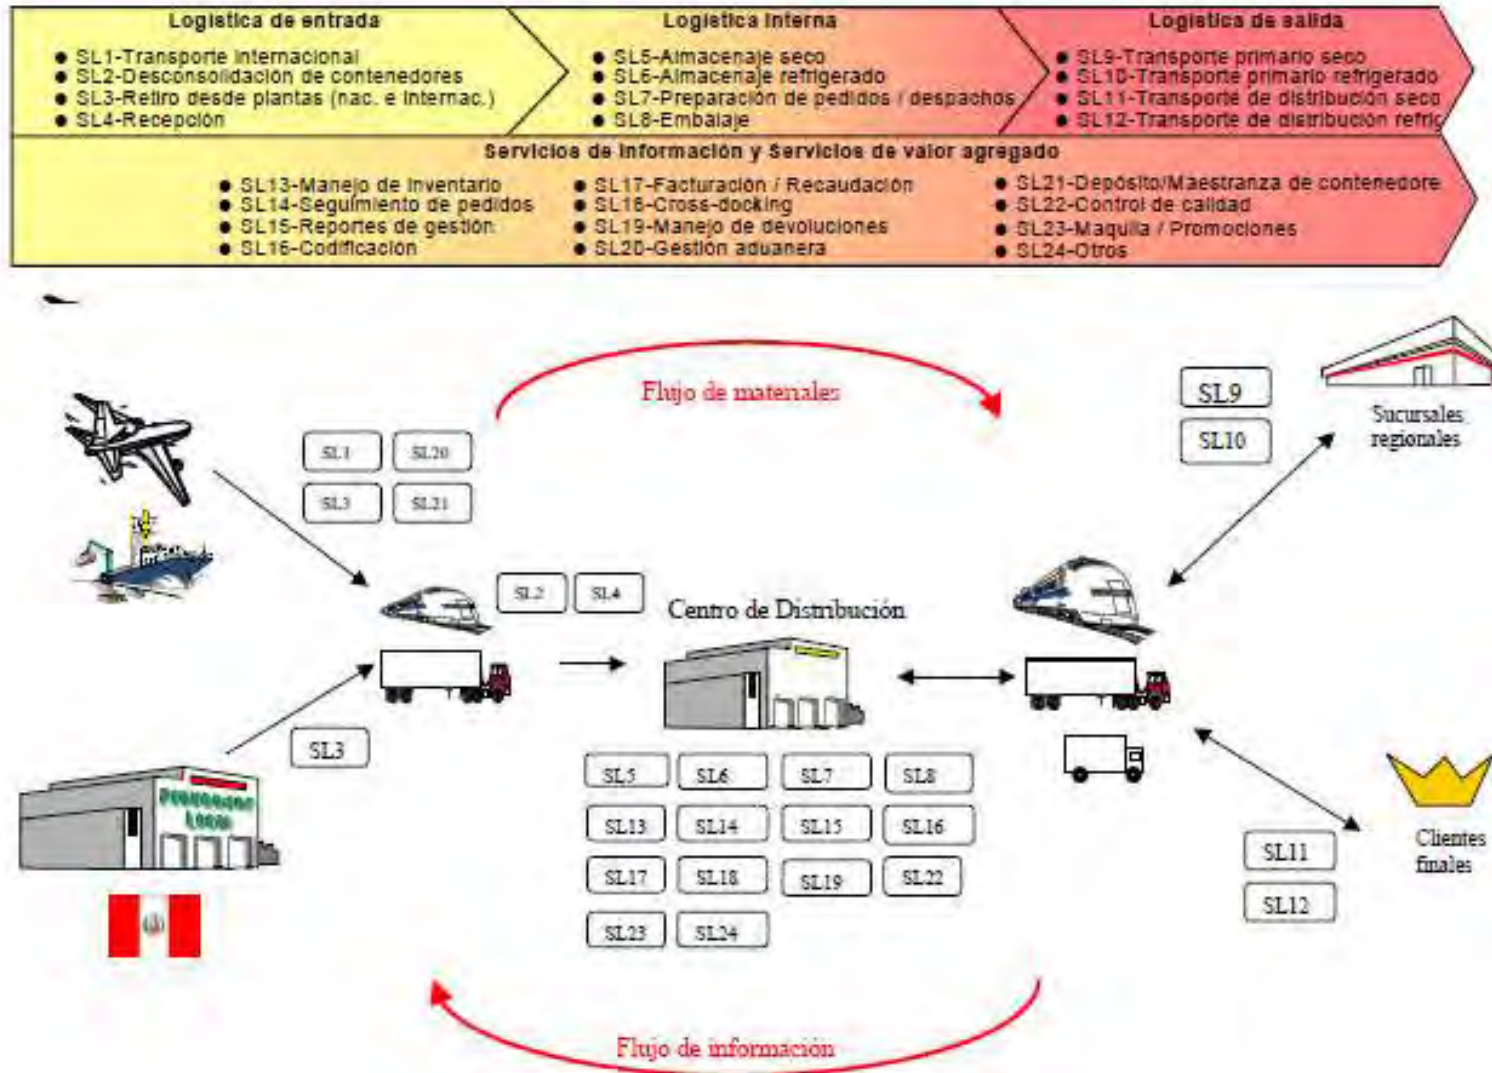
Logística de entrada
- SL1-Transporte internacional
- SL2-Desconsolidación de contenedores
- SL3-Retiro desde plantas (nac. e internac.)
- SL4-Recepción

Logística interna
- SL5-Almacenaje seco
- SL6-Almacenaje refrigerado
- SL7-Preparación de pedidos / despachos
- SL8-Embalaje

Logística de salida
- SL9-Transporte primario seco
- SL10-Transporte primario refrigerado
- SL11-Transporte de distribución seco
- SL12-Transporte de distribución refrig

Servicios de información y servicios de valor agregado
- SL13-Manejo de inventario
- SL14-Seguimiento de pedidos
- SL15-Reportes de gestión
- SL16-Codificación
- SL17-Facturación / Recaudación
- SL18-Cross-docking
- SL19-Manejo de devoluciones
- SL20-Gestión aduanera
- SL21-Depósito/Maestranza de contenedore
- SL22-Control de calidad
- SL23-Maquila / Promociones
- SL24-Otros

Flujo de materiales

SL1 SL20
SL3 SL21

SL9
SL10

Sucursales regionales

SL2 SL4

Centro de Distribución

SL3

SL5 SL6 SL7 SL8
SL13 SL14 SL15 SL16
SL17 SL18 SL19 SL22
SL23 SL24

Clientes finales

SL11
SL12

Flujo de información